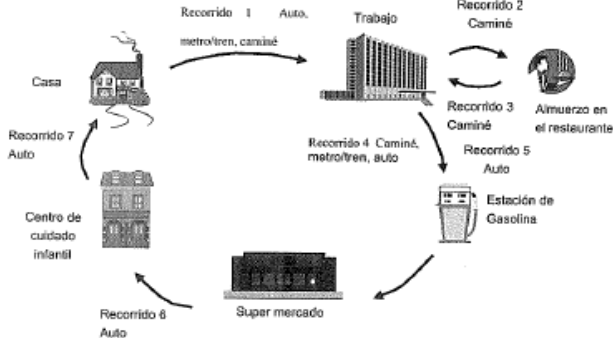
Recorrido 1 Auto, metro/tren, caminé

Trabajo

Recorrido 2 Caminé

Recorrido 3 Caminé

Almuerzo en el restaurante

Casa

Recorrido 7 Auto

Recorrido 4 Caminé, metro/tren, auto

Recorrido 5 Auto

Estación de Gasolina

Centro de cuidado infantil

Super mercado

Recorrido 6 Auto